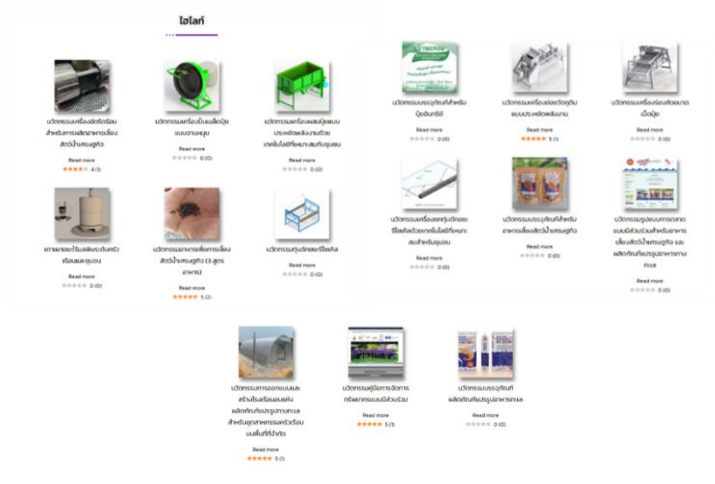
ไฮไลท์

นวัตกรรมเครื่องอัดร้อนสำหรับการผลิตอาหารเลี้ยงสัตว์น้ำเศรษฐกิจ
Read more
4 (1)

นวัตกรรมเครื่องปั่นเม็ดปุ๋ยแบบจานหมุน
Read more
0 (0)

นวัตกรรมเครื่องผสมปุ๋ยแบบประหยัดพลังงานด้วยเทคโนโลยีที่เหมาะสมกับชุมชน
Read more
0 (0)

นวัตกรรมบรรจุภัณฑ์สำหรับปุ๋ยอินทรีย์
Read more
0 (0)

นวัตกรรมเครื่องย่อยวัตถุดิบแบบประหยัดพลังงาน
Read more
5 (1)

นวัตกรรมเครื่องร่อนคัดขนาดเม็ดปุ๋ย
Read more
0 (0)

เตาเผาแบบใช้แสงอาทิตย์
Read more
0 (0)

นวัตกรรมอาหารเพื่อการเลี้ยงสัตว์น้ำเศรษฐกิจ (3 สูตรอาหาร)
Read more
5 (2)

นวัตกรรมตู้อบพลังงานแสงอาทิตย์
Read more
0 (0)

นวัตกรรมเครื่องหั่นผักตบชวาด้วยเทคโนโลยีที่เหมาะสมสำหรับชุมชน
Read more
0 (0)

นวัตกรรมบรรจุภัณฑ์สำหรับอาหารเลี้ยงสัตว์น้ำเศรษฐกิจ
Read more
0 (0)

นวัตกรรมระบบการตลาดแบบดิจิทัลสำหรับอาหารเลี้ยงสัตว์น้ำเศรษฐกิจ และผลิตภัณฑ์แปรรูปอาหาร
Read more
0 (0)

นวัตกรรมการออกแบบและสร้างโรงเรือนอบแห้งผลิตภัณฑ์แปรรูปทางทะเลสำหรับอุตสาหกรรมครัวเรือนบนพื้นที่ที่จำกัด
Read more
5 (1)

นวัตกรรมคู่มือการจัดการทรัพยากรแบบมีส่วนร่วม
Read more
5 (1)

นวัตกรรมบรรจุภัณฑ์ผลิตภัณฑ์แปรรูปอาหารทะเล
Read more
0 (0)